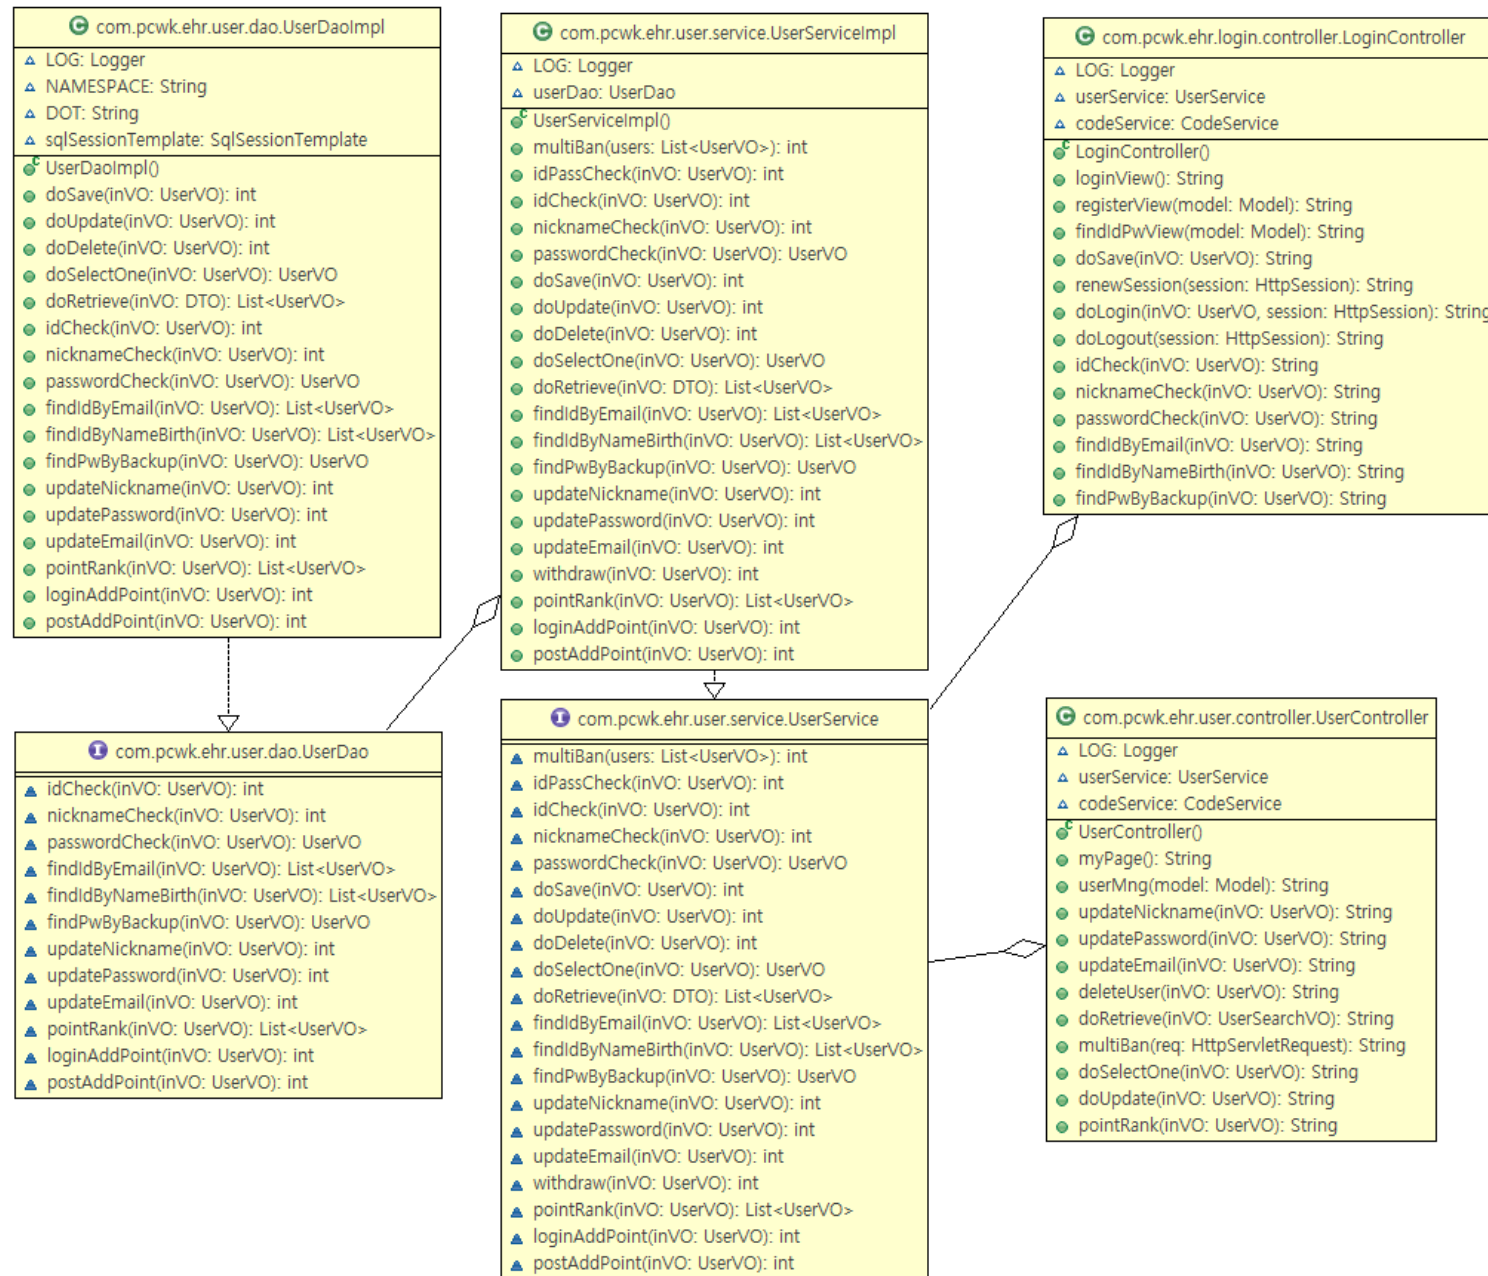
com.pcwk.ehr.user.dao.UserDaoImpl
LOG: Logger
NAMESPACE: String
DOT: String
sqlSessionTemplate: SqlSessionTemplate
UserDaoImpl()
doSave(inVO: UserVO): int
doUpdate(inVO: UserVO): int
doDelete(inVO: UserVO): int
doSelectOne(inVO: UserVO): UserVO
doRetrieve(inVO: DTO): List<UserVO>
idCheck(inVO: UserVO): int
nicknameCheck(inVO: UserVO): int
passwordCheck(inVO: UserVO): UserVO
findIdByEmail(inVO: UserVO): List<UserVO>
findIdByNameBirth(inVO: UserVO): List<UserVO>
findPwByBackup(inVO: UserVO): UserVO
updateNickname(inVO: UserVO): int
updatePassword(inVO: UserVO): int
updateEmail(inVO: UserVO): int
pointRank(inVO: UserVO): List<UserVO>
loginAddPoint(inVO: UserVO): int
postAddPoint(inVO: UserVO): int

com.pcwk.ehr.user.service.UserServiceImpl
LOG: Logger
userDao: UserDao
UserServiceImpl()
multiBan(users: List<UserVO>): int
idPassCheck(inVO: UserVO): int
idCheck(inVO: UserVO): int
nicknameCheck(inVO: UserVO): int
passwordCheck(inVO: UserVO): UserVO
doSave(inVO: UserVO): int
doUpdate(inVO: UserVO): int
doDelete(inVO: UserVO): int
doSelectOne(inVO: UserVO): UserVO
doRetrieve(inVO: DTO): List<UserVO>
findIdByEmail(inVO: UserVO): List<UserVO>
findIdByNameBirth(inVO: UserVO): List<UserVO>
findPwByBackup(inVO: UserVO): UserVO
updateNickname(inVO: UserVO): int
updatePassword(inVO: UserVO): int
updateEmail(inVO: UserVO): int
withdraw(inVO: UserVO): int
pointRank(inVO: UserVO): List<UserVO>
loginAddPoint(inVO: UserVO): int
postAddPoint(inVO: UserVO): int

com.pcwk.ehr.login.controller.LoginController
LOG: Logger
userService: UserService
codeService: CodeService
LoginController()
loginView(): String
registerView(model: Model): String
findIdPwView(model: Model): String
doSave(inVO: UserVO): String
renewSession(session: HttpSession): String
doLogin(inVO: UserVO, session: HttpSession): String
doLogout(session: HttpSession): String
idCheck(inVO: UserVO): String
nicknameCheck(inVO: UserVO): String
passwordCheck(inVO: UserVO): String
findIdByEmail(inVO: UserVO): String
findIdByNameBirth(inVO: UserVO): String
findPwByBackup(inVO: UserVO): String

com.pcwk.ehr.user.dao.UserDao
idCheck(inVO: UserVO): int
nicknameCheck(inVO: UserVO): int
passwordCheck(inVO: UserVO): UserVO
findIdByEmail(inVO: UserVO): List<UserVO>
findIdByNameBirth(inVO: UserVO): List<UserVO>
findPwByBackup(inVO: UserVO): UserVO
updateNickname(inVO: UserVO): int
updatePassword(inVO: UserVO): int
updateEmail(inVO: UserVO): int
pointRank(inVO: UserVO): List<UserVO>
loginAddPoint(inVO: UserVO): int
postAddPoint(inVO: UserVO): int

com.pcwk.ehr.user.service.UserService
multiBan(users: List<UserVO>): int
idPassCheck(inVO: UserVO): int
idCheck(inVO: UserVO): int
nicknameCheck(inVO: UserVO): int
passwordCheck(inVO: UserVO): UserVO
doSave(inVO: UserVO): int
doUpdate(inVO: UserVO): int
doDelete(inVO: UserVO): int
doSelectOne(inVO: UserVO): UserVO
doRetrieve(inVO: DTO): List<UserVO>
findIdByEmail(inVO: UserVO): List<UserVO>
findIdByNameBirth(inVO: UserVO): List<UserVO>
findPwByBackup(inVO: UserVO): UserVO
updateNickname(inVO: UserVO): int
updatePassword(inVO: UserVO): int
updateEmail(inVO: UserVO): int
withdraw(inVO: UserVO): int
pointRank(inVO: UserVO): List<UserVO>
loginAddPoint(inVO: UserVO): int
postAddPoint(inVO: UserVO): int

com.pcwk.ehr.user.controller.UserController
LOG: Logger
userService: UserService
codeService: CodeService
UserController()
myPage(): String
userMng(model: Model): String
updateNickname(inVO: UserVO): String
updatePassword(inVO: UserVO): String
updateEmail(inVO: UserVO): String
deleteUser(inVO: UserVO): String
doRetrieve(inVO: UserSearchVO): String
multiBan(req: HttpServletRequest): String
doSelectOne(inVO: UserVO): String
doUpdate(inVO: UserVO): String
pointRank(inVO: UserVO): String